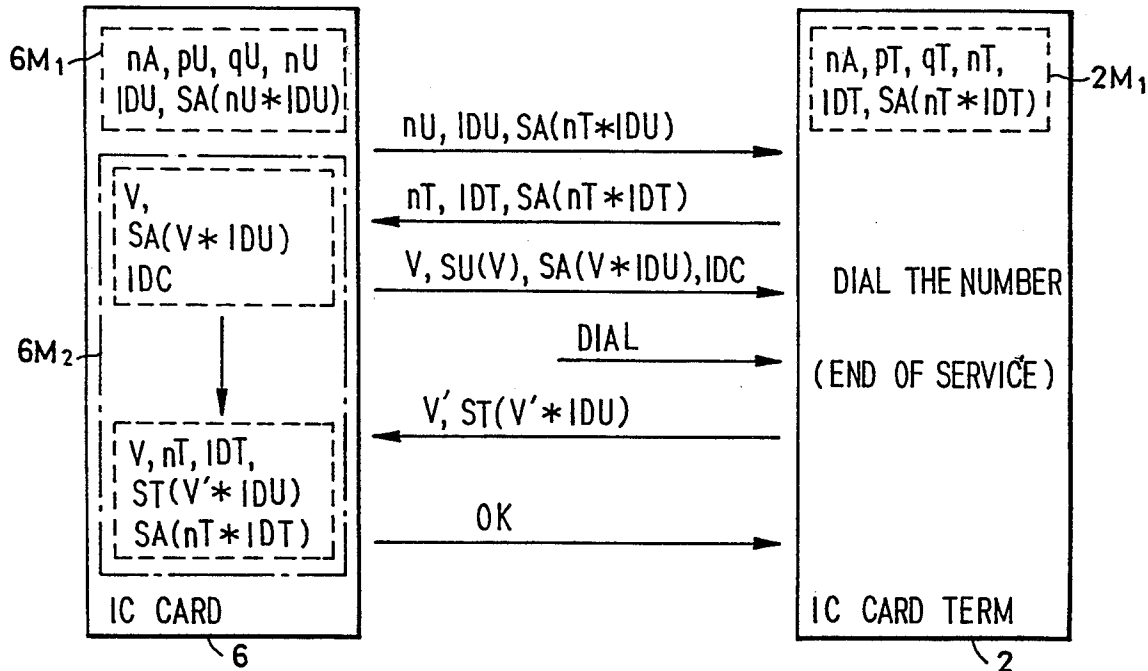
$6M_1$

nA, pU, qU, nU
IDU, SA(nU * IDU)

nA, pT, qT, nT,
IDT, SA(nT * IDT)

$2M_1$

nU, IDU, SA(nT * IDU)

nT, IDT, SA(nT * IDT)

V,
SA(V * IDU)
IDC

V, SU(V), SA(V * IDU), IDC

DIAL THE NUMBER

$6M_2$

DIAL

(END OF SERVICE)

V', ST(V' * IDU)

V, nT, IDT,
ST(V' * IDU)
SA(nT * IDT)

OK

IC CARD

IC CARD TERM

6

2